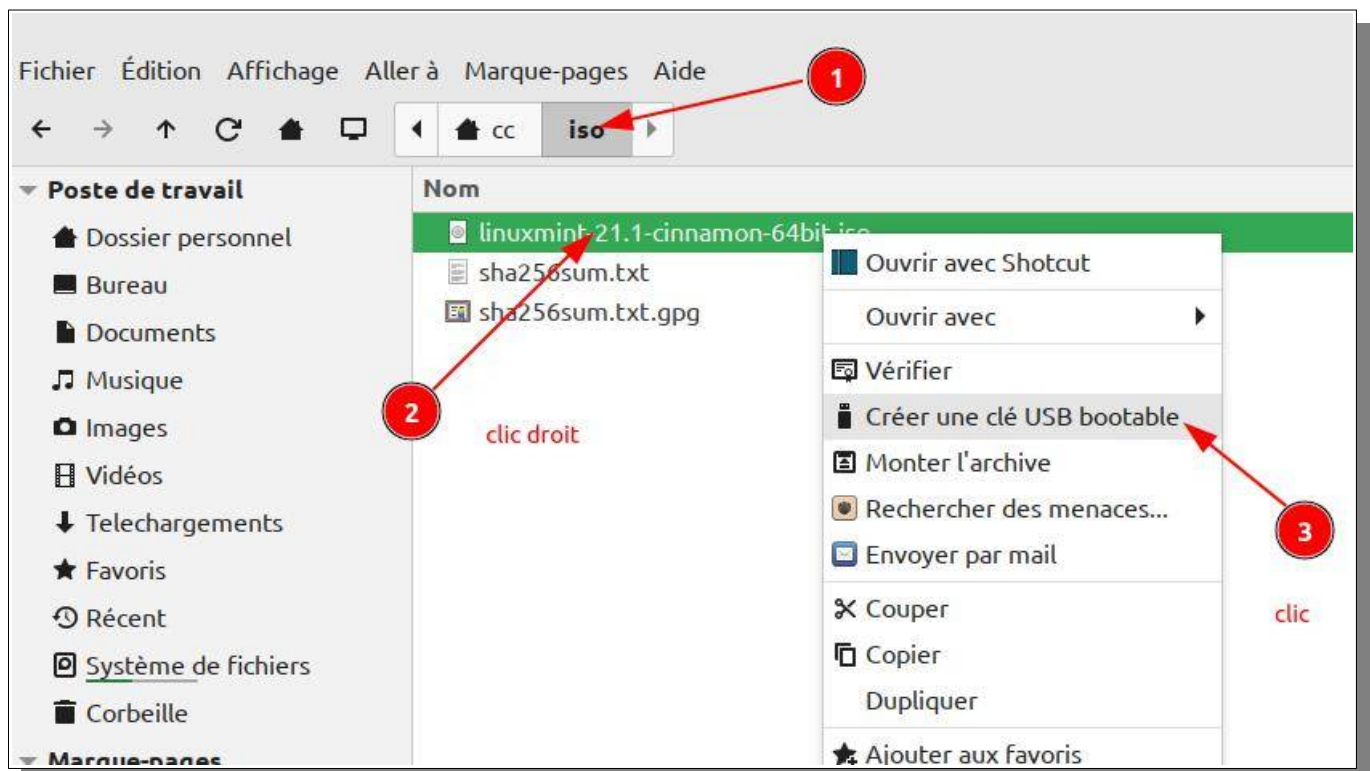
Fichier Édition Affichage Aller à Marque-pages Aide

1

cc iso

Poste de travail
Dossier personnel
Bureau
Documents
Musique
Images
Vidéos
Telechargements
Favoris
Récent
Système de fichiers
Corbeille
Marque-pages

Nom
linuxmint-21.1-cinnamon-64bit.iso
sha256sum.txt
sha256sum.txt.gpg

2

clic droit

Ouvrir avec Shotcut
Ouvrir avec
Vérifier
Créer une clé USB bootable
Monter l'archive
Rechercher des menaces...
Envoyer par mail
Couper
Copier
Dupliquer
Ajouter aux favoris

3

clic